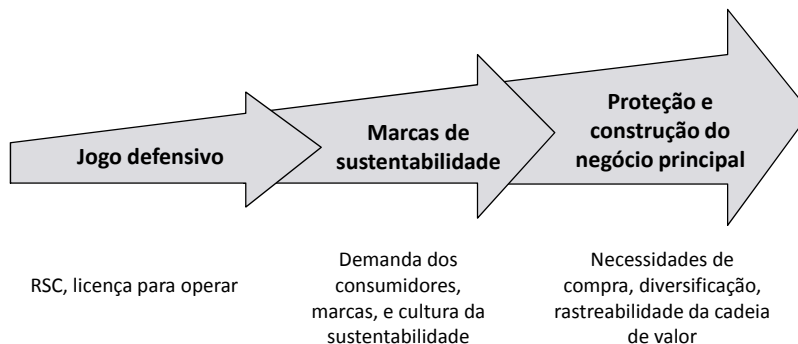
Jogo defensivo

Marcas de sustentabilidade

Proteção e construção do negócio principal

RSC, licença para operar

Demanda dos consumidores, marcas, e cultura da sustentabilidade

Necessidades de compra, diversificação, rastreabilidade da cadeia de valor